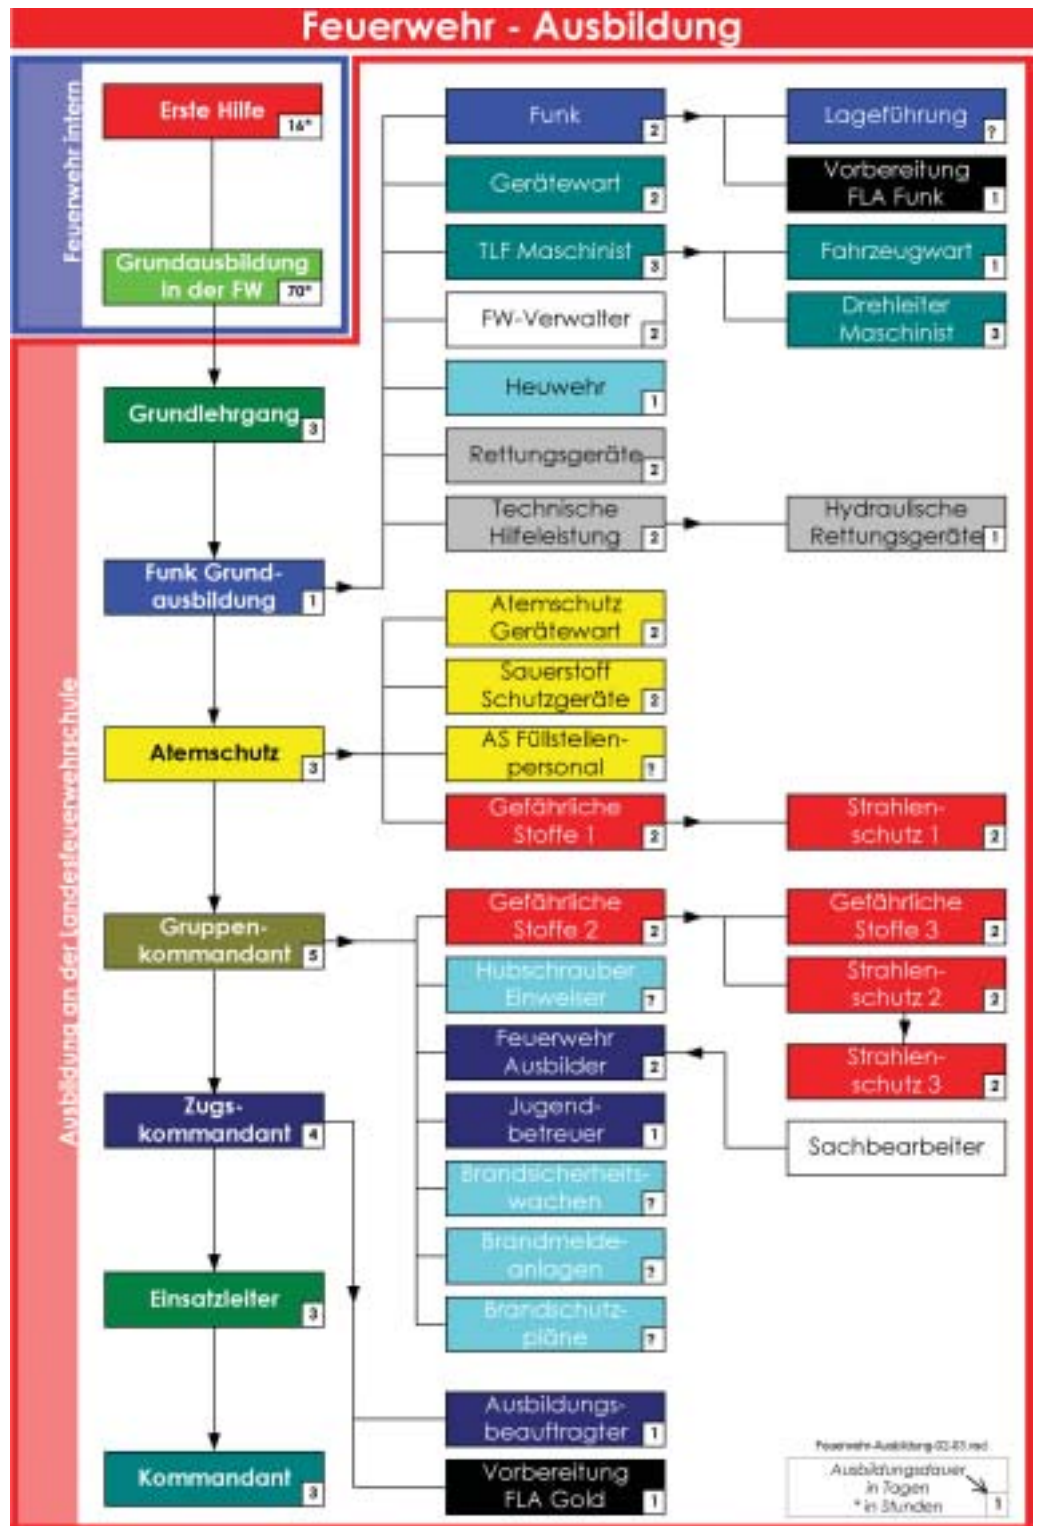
Feuerwehr - Ausbildung

Feuerwehr intern

Erste Hilfe 16*

Grundausbildung in der FW 70*

Ausbildung an der Landesfeuerwehrschule

Grundlehrgang 3

Funk Grundausbildung 1

Atemschutz 3

Gruppenkommandant 5

Zugskommandant 4

Einsatzleiter 3

Kommandant 3

Funk 2

Gerätewart 2

TLF Maschinist 3

FW-Verwalter 2

Heuwehr 1

Rettungsgeräte 2

Technische Hilfeleistung 2

Atemschutz Gerätewart 2

Sauerstoff Schutzgeräte 2

AS Füllstellenpersonal ?

Gefährliche Stoffe 1 2

Gefährliche Stoffe 2 2

Hubschrauber Einweiser ?

Feuerwehr Ausbilder 2

Jugendbetreuer 1

Brandsicherheitswachen ?

Brandmeldeanlagen ?

Brandschutzpläne ?

Ausbildungsbeauftragter 1

Vorbereitung FLA Gold 1

Lageführung ?

Vorbereitung FLA Funk 1

Fahrzeugwart 1

Drehleiter Maschinist 3

Hydraulische Rettungsgeräte 1

Strahlenschutz 1 2

Gefährliche Stoffe 3 2

Strahlenschutz 2 2

Strahlenschutz 3 2

Sachbearbeiter

Feuerwehr-Ausbildung-02-03.red

Ausbildungsdauer in Tagen * in Stunden 1